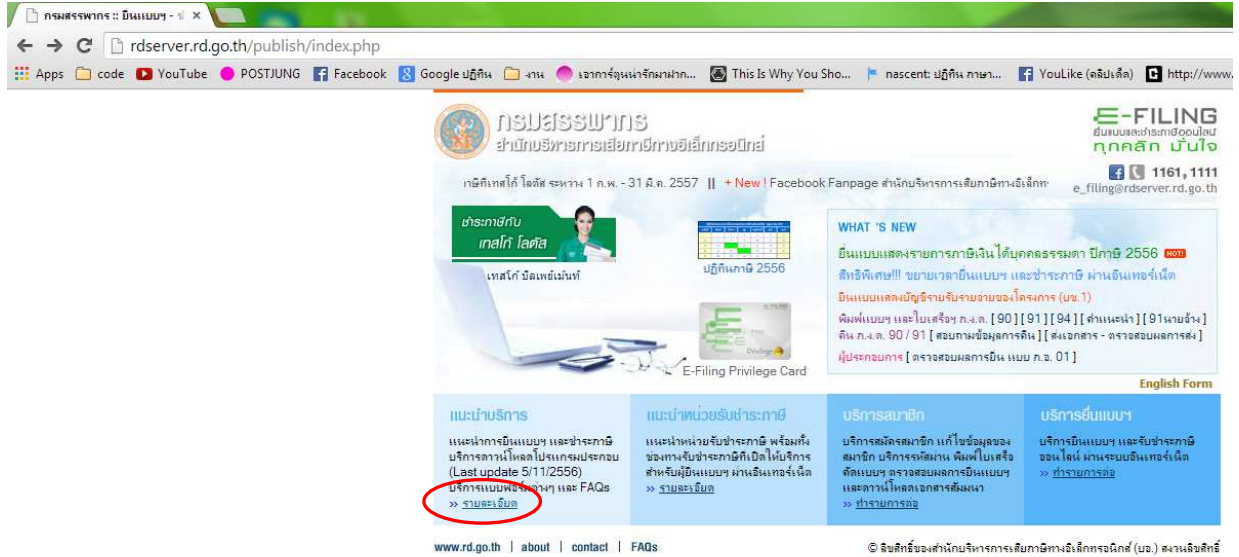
กรมสรรพากร :: ยื่นแบบฯ - ×

rdserver.rd.go.th/publish/index.php

Apps code YouTube POSTJUNG Facebook Google ปฏิทิน งาน เอาการ์ตูนน่ารักมาฝาก... This Is Why You Sho... nascent: ปฏิทิน ภาษา... YouLike (คลิปเด็ด) http://www.

กรมสรรพากร
สำนักบริหารการเสียภาษีทางอิเล็กทรอนิกส์

E-FILING
ยื่นแบบและชำระภาษีออนไลน์
ทุกคลิก มั่นใจ

1161, 1111
e_filing@rdserver.rd.go.th

เทศกิจเทสโก้ โลตัส ระหว่าง 1 ก.พ. - 31 มี.ค. 2557 || + New ! Facebook Fanpage สำนักบริหารการเสียภาษีทางอิเล็กท

ชำระภาษีกับ เทสโก้ โลตัส
เทสโก้ บิลเพย์เม้นท์

ปฏิทินภาษี 2556

E-Filing Privilege Card

WHAT 'S NEW
ยื่นแบบแสดงรายการภาษีเงินได้บุคคลธรรมดา ปีภาษี 2556 HOT
สิทธิพิเศษ!!! ขยายเวลายื่นแบบฯ และชำระภาษี ผ่านอินเทอร์เน็ต
ยื่นแบบแสดงบัญชีรายรับรายจ่ายของโครงการ (บช.1)
พิมพ์แบบฯ และใบเสร็จฯ ภ.ง.ด. [ 90 ] [ 91 ] [ 94 ] [ คำแนะนำ ] [ 91นายจ้าง ]
คืน ภ.ง.ด. 90 / 91 [ สอบถามข้อมูลการคืน ] [ ส่งเอกสาร - ตรวจสอบผลการส่ง ]
ผู้ประกอบการ [ ตรวจสอบผลการยื่น แบบ ภ.อ. 01 ]

English Form

แนะนำบริการ
แนะนำการยื่นแบบฯ และชำระภาษี บริการดาวน์โหลดโปรแกรมประกอบ (Last update 5/11/2556) บริการแบบฟอร์มต่างๆ และ FAQs
» รายละเอียด

แนะนำหน่วยรับชำระภาษี
แนะนำหน่วยรับชำระภาษี พร้อมทั้งช่องทางรับชำระภาษีที่เปิดให้บริการ สำหรับผู้ยื่นแบบฯ ผ่านอินเทอร์เน็ต
» รายละเอียด

บริการสมาชิก
บริการสมัครสมาชิก แก้ไขข้อมูลของสมาชิก บริการรหัสผ่าน พิมพ์ใบเสร็จ ติดแบบฯ ตรวจสอบผลการยื่นแบบฯ และดาวน์โหลดเอกสารสัมมนา
» ทำรายการต่อ

บริการยื่นแบบฯ
บริการยื่นแบบฯ และรับชำระภาษีออนไลน์ ผ่านระบบอินเทอร์เน็ต
» ทำรายการต่อ

www.rd.go.th | about | contact | FAQs

© ลิขสิทธิ์ของสำนักบริหารการเสียภาษีทางอิเล็กทรอนิกส์ (บอ.) สงวนลิขสิทธิ์